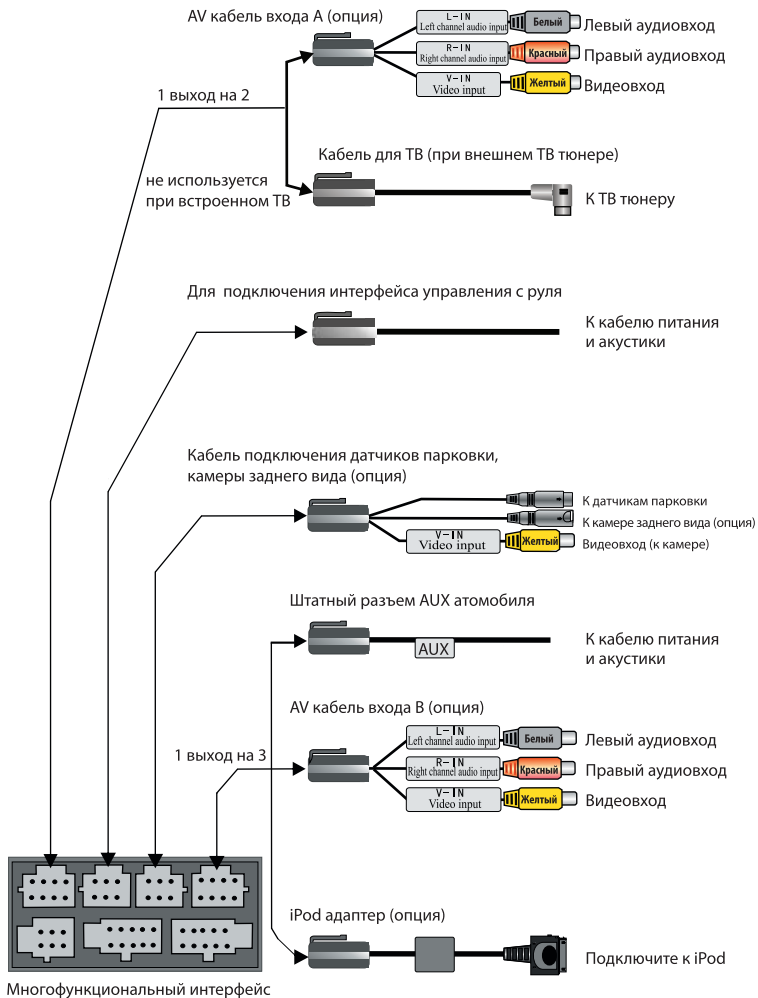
AV кабель входа А (опция)

L-IN
Left channel audio input
Белый
Левый аудиовход

R-IN
Right channel audio input
Красный
Правый аудиовход

V-IN
Video input
Желтый
Видеовход

1 выход на 2

Кабель для ТВ (при внешнем ТВ тюнере)

не используется при встроенном ТВ

К ТВ тюнеру

Для подключения интерфейса управления с руля

К кабелю питания и акустики

Кабель подключения датчиков парковки, камеры заднего вида (опция)

К датчикам парковки
К камере заднего вида (опция)

V-IN
Video input
Желтый
Видеовход (к камере)

Штатный разъем AUX атомобиля

AUX

К кабелю питания и акустики

AV кабель входа В (опция)

1 выход на 3

L-IN
Left channel audio input
Белый
Левый аудиовход

R-IN
Right channel audio input
Красный
Правый аудиовход

V-IN
Video input
Желтый
Видеовход

iPod адаптер (опция)

Подключите к iPod

Многофункциональный интерфейс